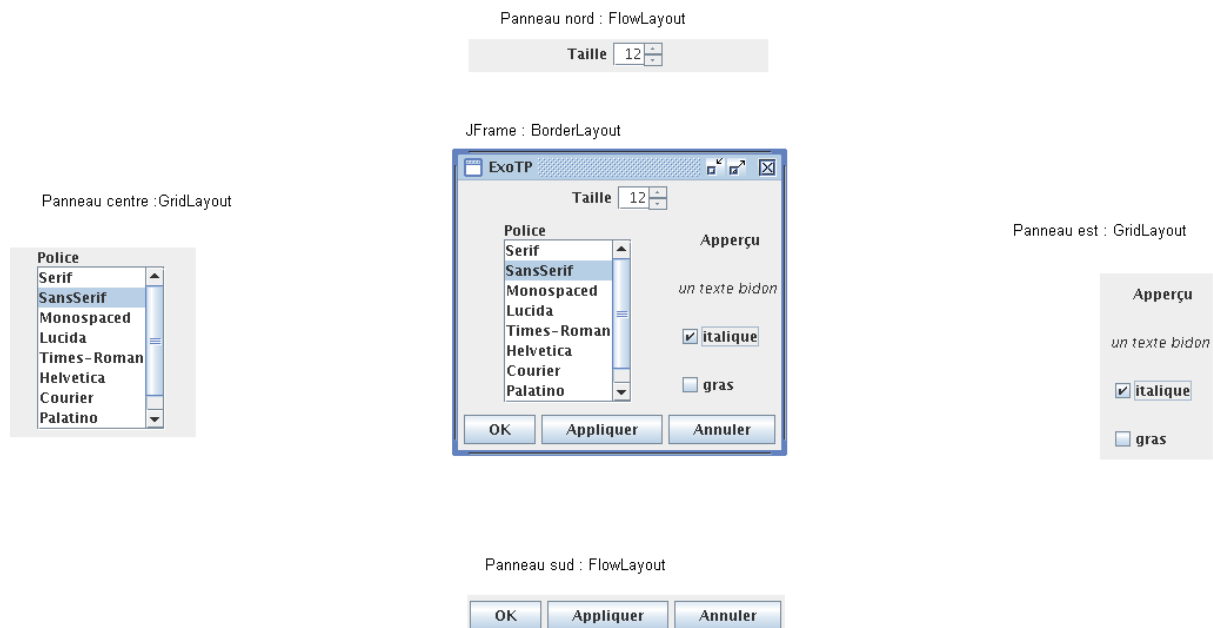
Panneau nord : FlowLayout

Taille 12

JFrame : BorderLayout

ExoTP

Taille 12

Police
Serif
SansSerif
Monospaced
Lucida
Times-Roman
Helvetica
Courier
Palatino

Apperçu

un texte bidon

italique

gras

OK Appliquer Annuler

Panneau centre :GridLayout

Police
Serif
SansSerif
Monospaced
Lucida
Times-Roman
Helvetica
Courier
Palatino

Panneau est : GridLayout

Apperçu

un texte bidon

italique

gras

Panneau sud : FlowLayout

OK Appliquer Annuler